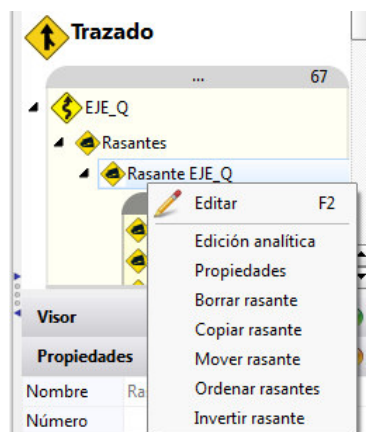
Trazado

...
67

EJE_Q
Rasantes
Rasante EJE_Q

Editar F2
Edición analítica
Propiedades
Borrar rasante
Copiar rasante
Mover rasante
Ordenar rasantes
Invertir rasante

Visor
Propiedades
Nombre Ra
Número